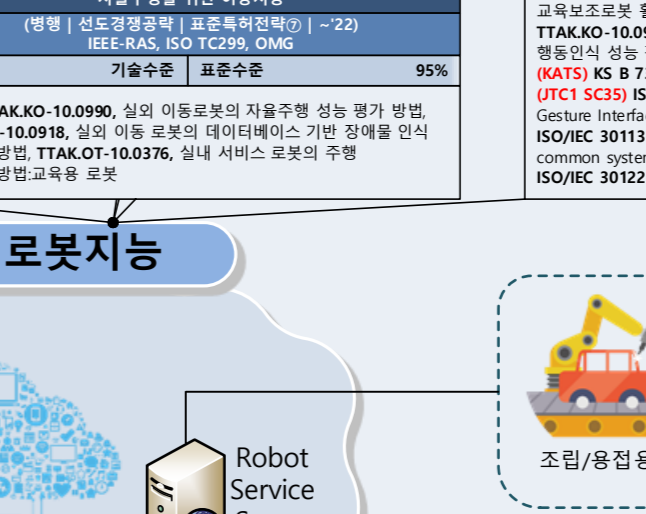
(병행 | 선도경쟁공략 | 표준특허전략⑦ | ~'22)
IEEE-RAS, ISO TC299, OMG

| 기술수준 | 표준수준 | 95% |
|---|---|---|

TTAK.KO-10.0990, 실외 이동로봇의 자율주행 성능 평가 방법, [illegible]-10.0918, 실외 이동 로봇의 데이터베이스 기반 장애물 인식 방법, TTAK.OT-10.0376, 실내 서비스 로봇의 주행 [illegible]방법:교육용 로봇

교육보조로봇 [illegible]
TTAK.KO-10.0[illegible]
행동인식 성능 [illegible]
(KATS) KS B 7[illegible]
(JTC1 SC35) IS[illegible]
Gesture Interfa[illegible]
ISO/IEC 30113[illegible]
common syste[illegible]
ISO/IEC 30122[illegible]

로봇지능

Robot
Service
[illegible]

조립/용접 용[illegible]